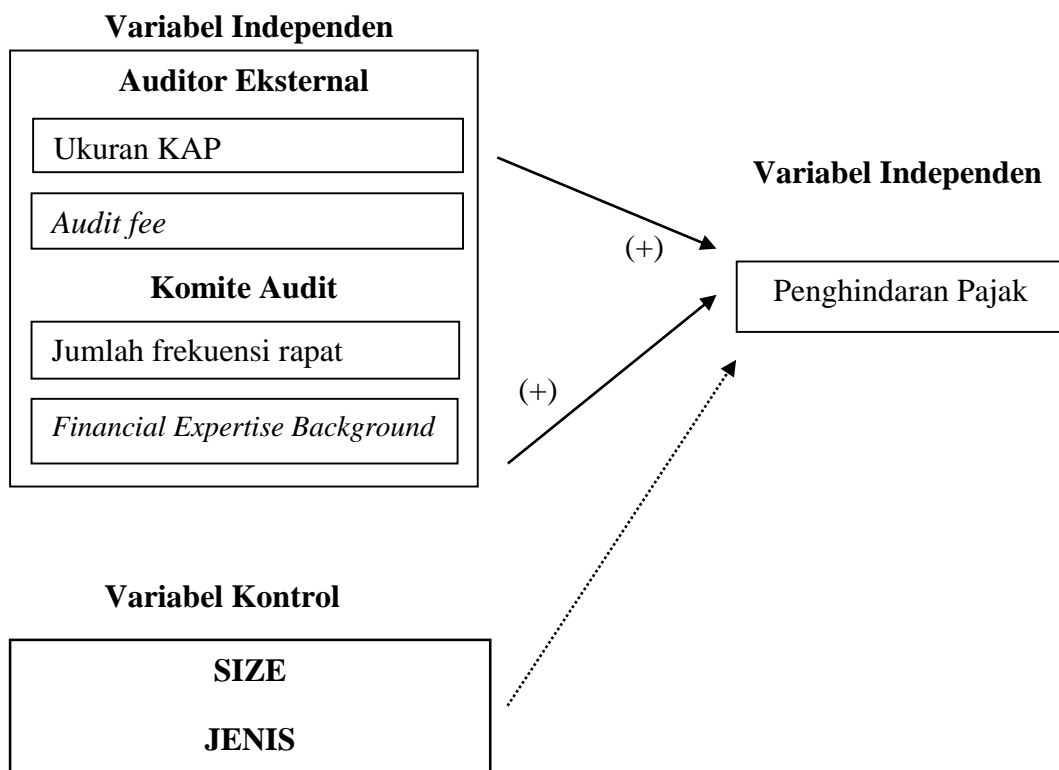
Variabel Independen

Auditor Eksternal

Ukuran KAP

Audit fee

Komite Audit

Jumlah frekuensi rapat

Financial Expertise Background

(+)

(+)

Variabel Independen

Penghindaran Pajak

Variabel Kontrol

SIZE

JENIS